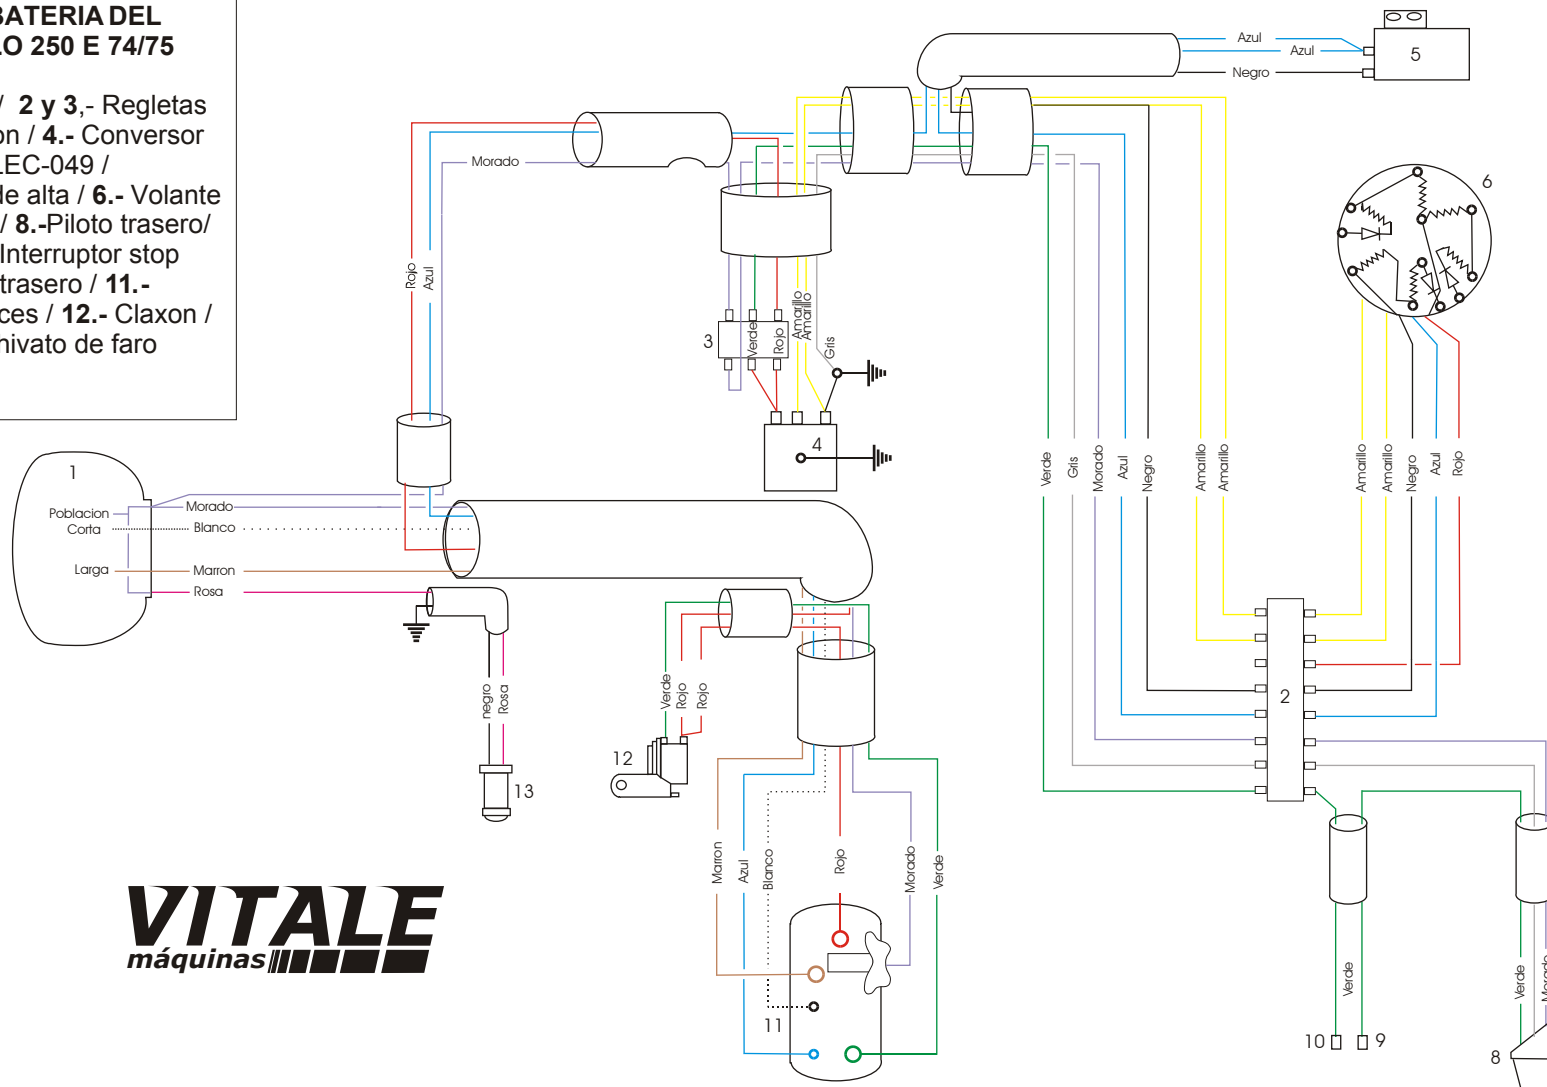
BATERIA DEL
LO 250 E 74/75

/ **2 y 3**,- Regletas
on / **4.-** Conversor
LEC-049 /
de alta / **6.-** Volante
/ **8.-**Piloto trasero/
Interruptor stop
trasero / **11.-**
ces / **12.-** Claxon /
nivato de faro

Azul
Azul
Negro
5

Morado

6

Rojo
Azul

3
Verde
Rojo
Amarillo
Amarillo
Gris

4

1
Poblacion
Corta
Larga
Morado
Blanco
Marron
Rosa

Verde
Gris
Morado
Azul
Negro
Amarillo
Amarillo

Amarillo
Amarillo
Negro
Azul
Rojo

2

negro
Rosa
13

Verde
Rojo
Rojo
12

Marron
Azul
Blanco
Rojo
Morado
Verde

11

Verde
10
9

Verde
8

VITALE
máquinas